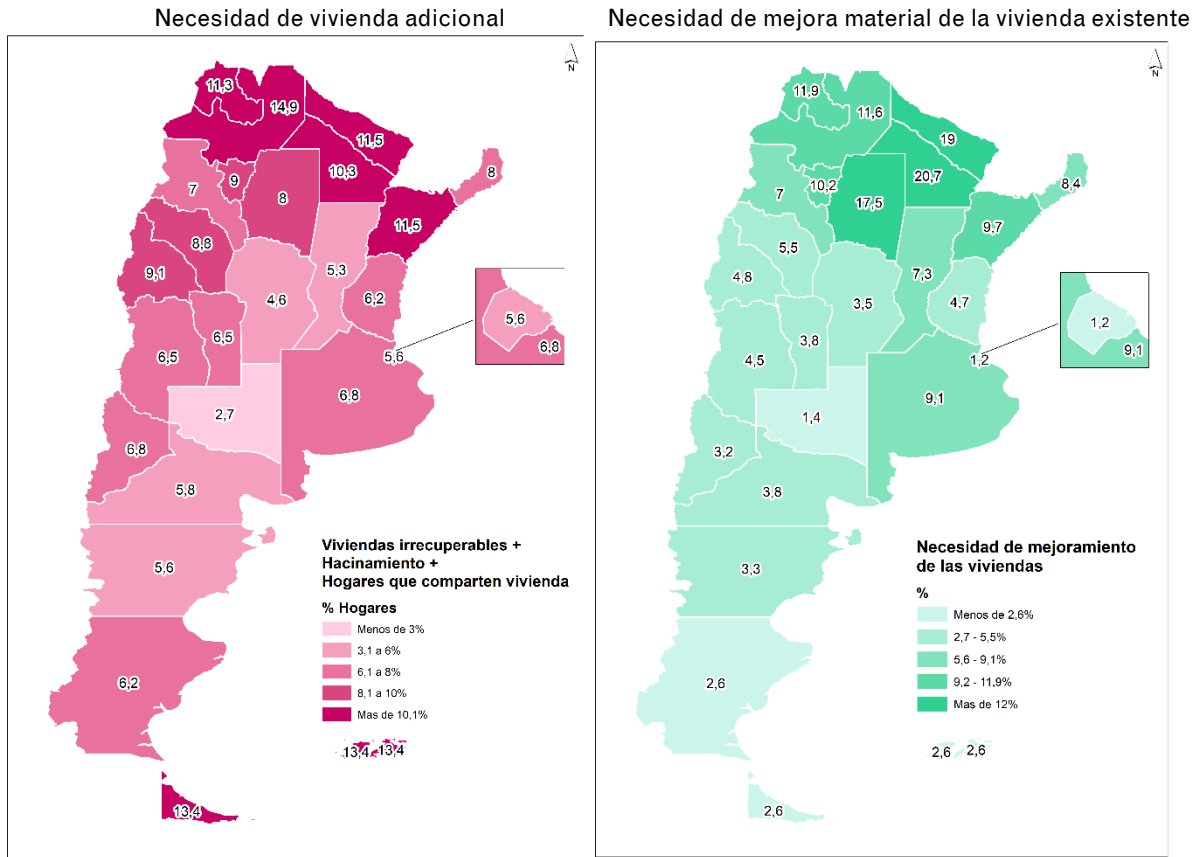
Necesidad de vivienda adicional

N

11,3
14,9
11,5
10,3
7
9
8
8
11,5
8,8
9,1
5,3
4,6
6,2
5,6
6,8
6,5
6,5
5,6
6,8
2,7
6,8
5,8
5,6
6,2
13,4
13,4
13,4

Viviendas irrecuperables + Hacinamiento + Hogares que comparten vivienda

% Hogares

Menos de 3%
3,1 a 6%
6,1 a 8%
8,1 a 10%
Mas de 10,1%

Necesidad de mejora material de la vivienda existente

N

11,9
11,6
19
20,7
7
10,2
17,5
8,4
9,7
5,5
4,8
7,3
3,5
4,7
1,2
9,1
3,8
4,5
1,2
9,1
1,4
3,2
3,8
3,3
2,6
2,6
2,6
2,6

Necesidad de mejoramiento de las viviendas

%

Menos de 2,6%
2,7 - 5,5%
5,6 - 9,1%
9,2 - 11,9%
Mas de 12%